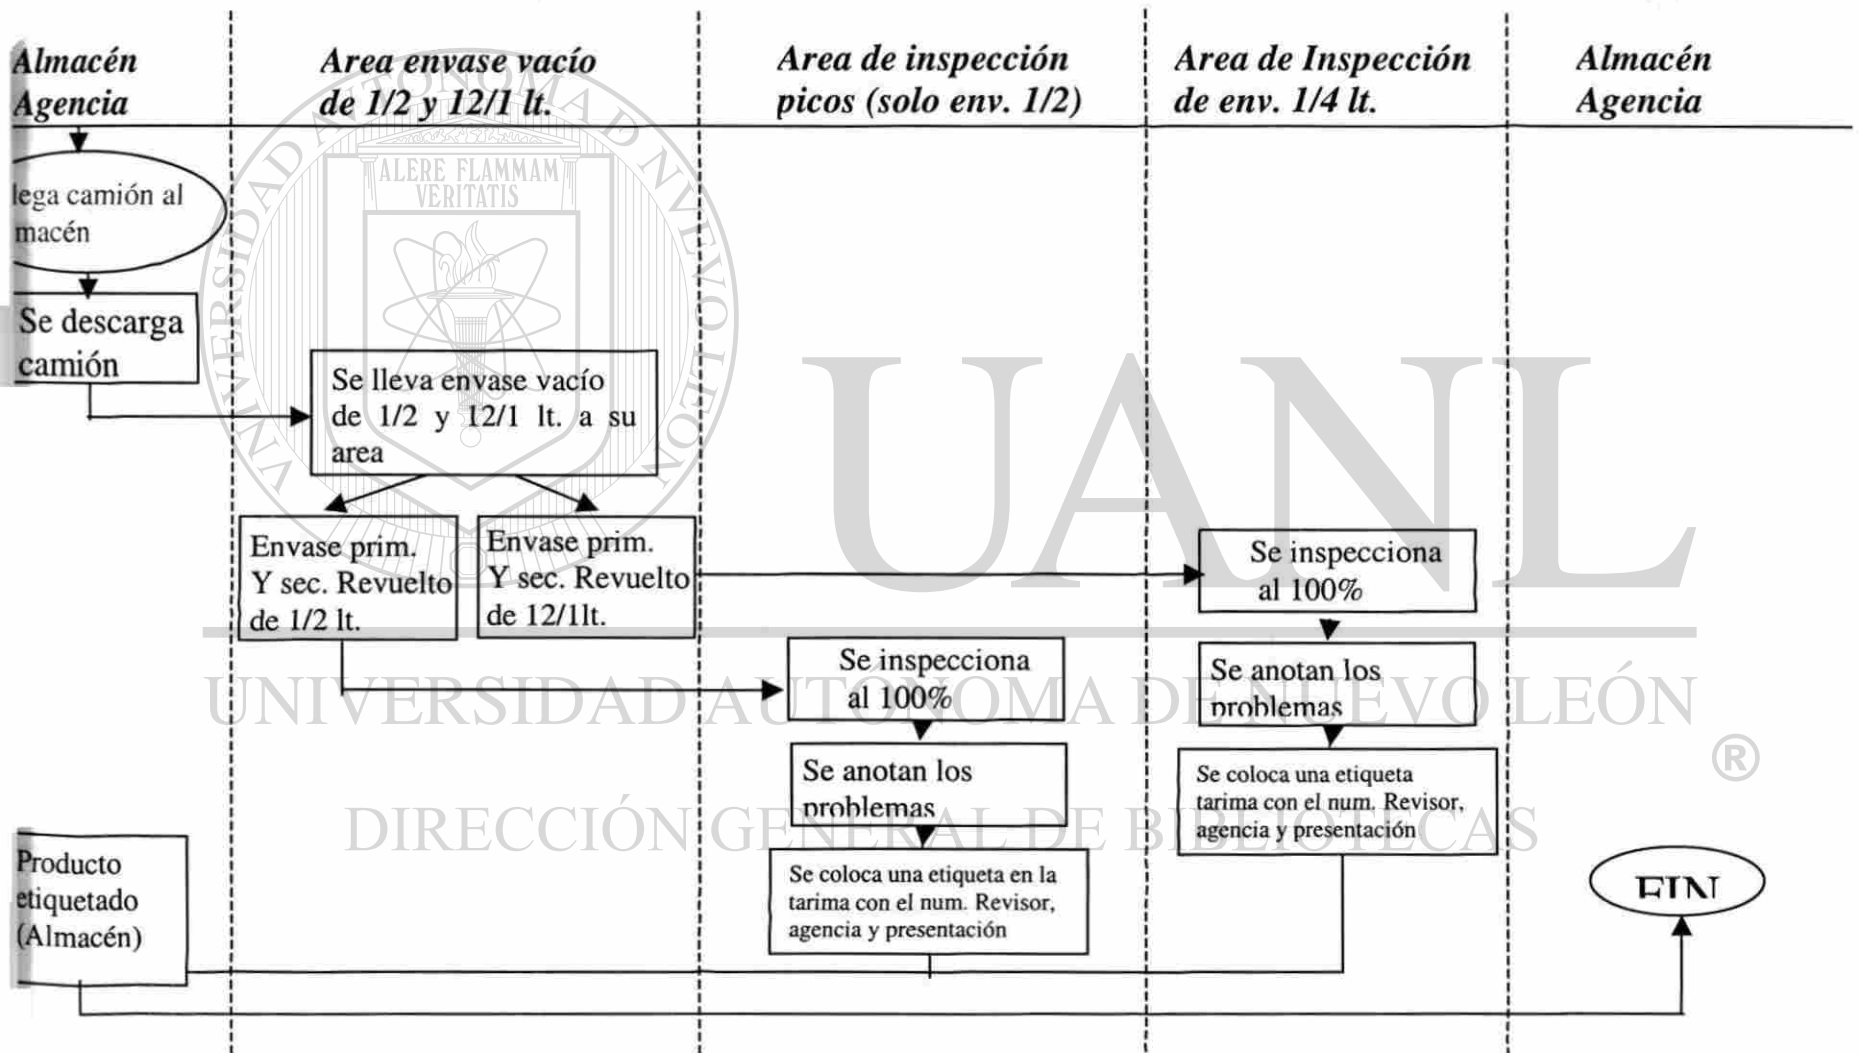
Almacén Agencia

Area envase vacío de 1/2 y 12/1 lt.

Area de inspección picos (solo env. 1/2)

Area de Inspección de env. 1/4 lt.

Almacén Agencia

lega camión al macén

Se descarga camión

Se lleva envase vacío de 1/2 y 12/1 lt. a su area

Envase prim. Y sec. Revuelto de 1/2 lt.

Envase prim. Y sec. Revuelto de 12/1lt.

Se inspecciona al 100%

Se inspecciona al 100%

Se anotan los problemas

Se anotan los problemas

Se coloca una etiqueta tarima con el num. Revisor, agencia y presentación

Se coloca una etiqueta en la tarima con el num. Revisor, agencia y presentación

Producto etiquetado (Almacén)

FIN

ALERE FLAMMAM VERITATIS

UNIVERSIDAD AUTÓNOMA DE NUEVO LEÓN

UANL

UNIVERSIDAD AUTÓNOMA DE NUEVO LEÓN ®

DIRECCIÓN GENERAL DE BIBLIOTECAS